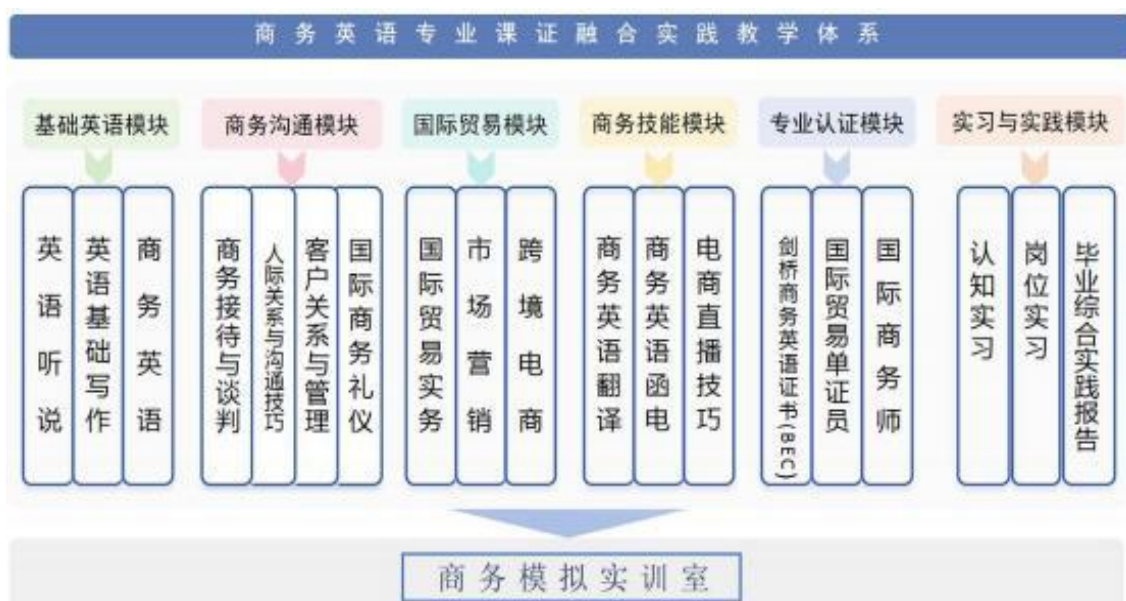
商务英语专业课证融合实践教学体系

基础英语模块

英语听说

英语基础写作

商务英语

商务沟通模块

商务接待与谈判

人际关系与沟通技巧

客户关系与管理

国际商务礼仪

国际贸易模块

国际贸易实务

市场营销

跨境电商

商务技能模块

商务英语翻译

商务英语函电

电商直播技巧

专业认证模块

剑桥商务英语证书(BEC)

国际贸易单证员

国际商务师

实习与实践模块

认知实习

岗位实习

毕业综合实践报告

商务模拟实训室